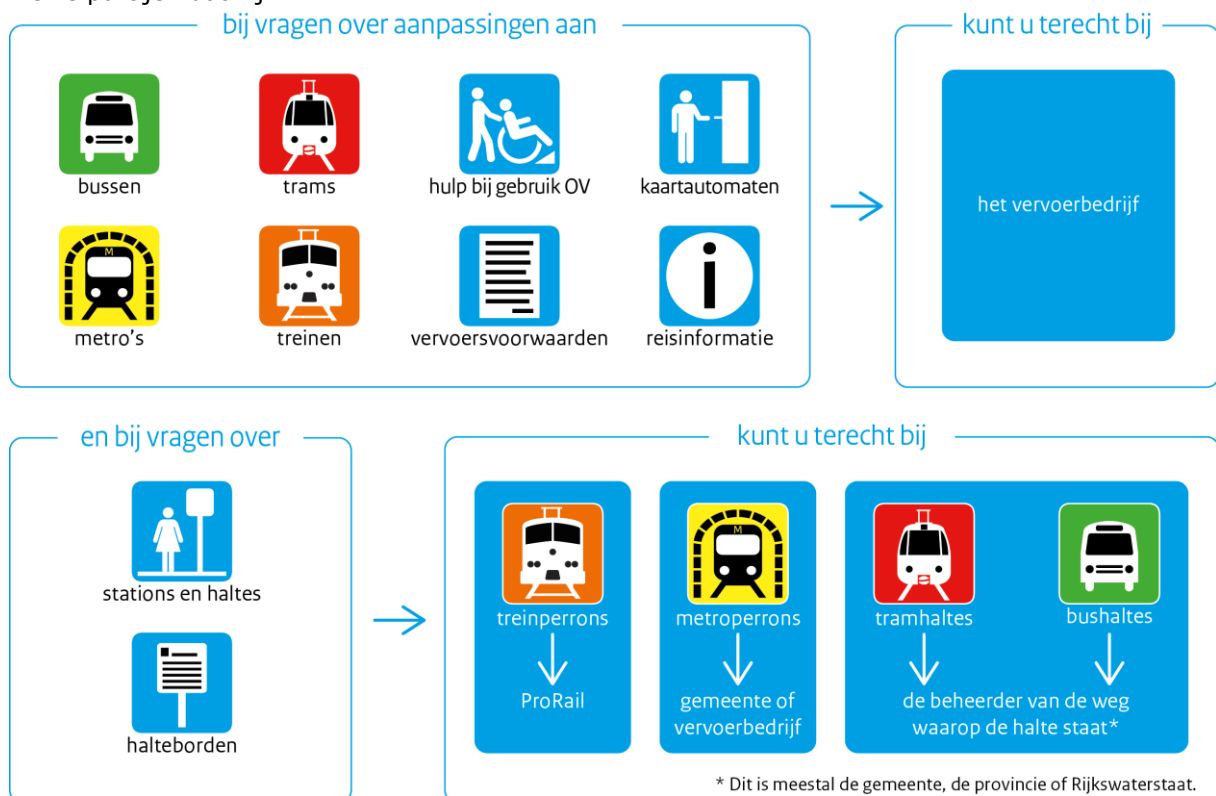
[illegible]

bij vragen over aanpassingen aan

bussen

trams

hulp bij gebruik OV

kaartautomaten

M

metro's

treinen

vervoersvoorwaarden

reisinformatie

kunt u terecht bij

het vervoerbedrijf

en bij vragen over

stations en haltes

halteborden

kunt u terecht bij

treinperrons

ProRail

M

metroperrons

gemeente of vervoerbedrijf

tramhaltes

bushaltes

de beheerder van de weg waarop de halte staat*

* Dit is meestal de gemeente, de provincie of Rijkswaterstaat.